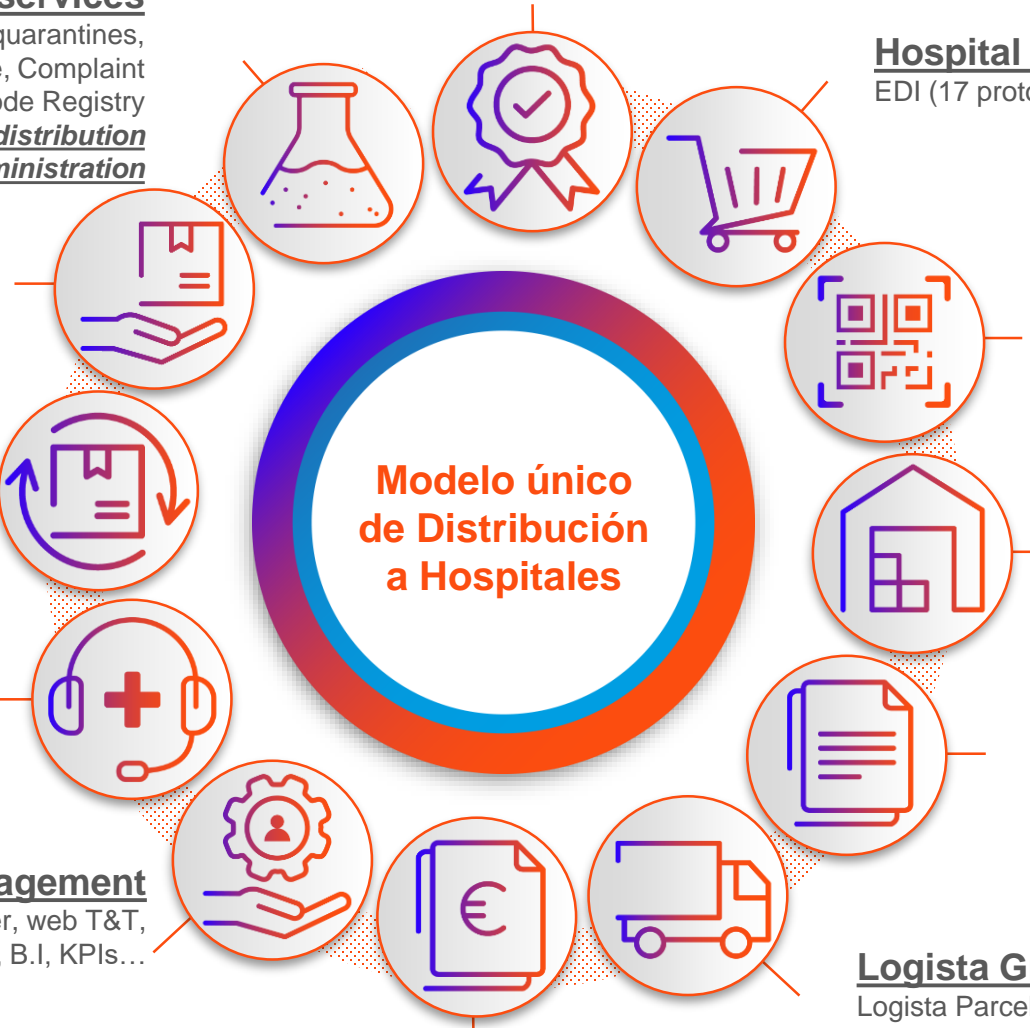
services
quarantines,
e, Complaint
ode Registry
distribution
ninistration

Hospital
EDI (17 proto

Modelo único de Distribución a Hospitales

agement
er, web T&T,
, B.I, KPIs…

Logista G
Logista Parce